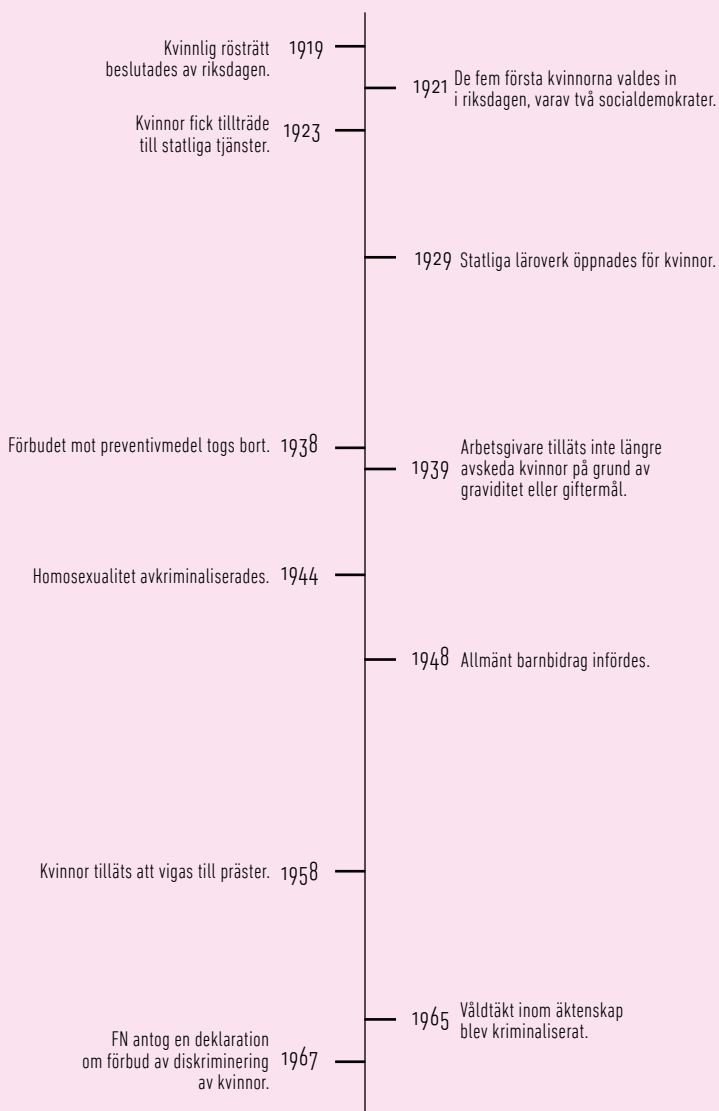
Kvinnlig rösträtt beslutades av riksdagen. 1919

1921 De fem första kvinnorna valdes in i riksdagen, varav två socialdemokrater.

Kvinnor fick tillträde till statliga tjänster. 1923

1929 Statliga läroverk öppnades för kvinnor.

Förbudet mot preventivmedel togs bort. 1938

1939 Arbetsgivare tilläts inte längre avskeda kvinnor på grund av graviditet eller giftermål.

Homosexualitet avkriminaliserades. 1944

1948 Allmänt barnbidrag infördes.

Kvinnor tilläts att vigas till präster. 1958

1965 Våldtäkt inom äktenskap blev kriminaliserat.

FN antog en deklaration om förbud av diskriminering av kvinnor. 1967